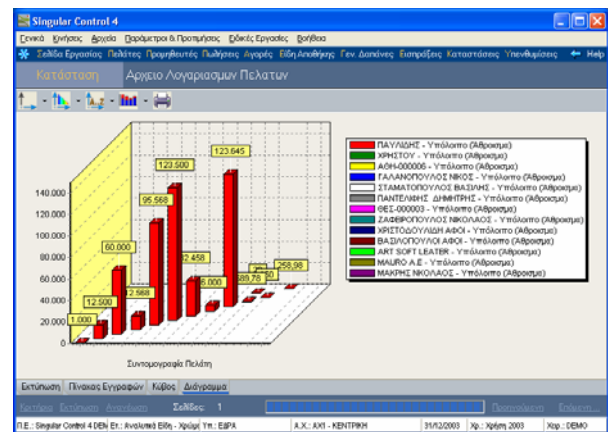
Singular Control 4

Γενικά Κινήσεις Αρχεία Παράμετροι & Προτιμήσεις Ειδικές Εργασίες Βοήθεια

Σελίδα Εργασίας Πελάτες Προμηθευτές Πωλήσεις Αγορές Είδη Αποθήκης Γεν Δαπάνες Εισπράξεις Καταστάσεις Υπενθυμίσεις Help

Κατάσταση Αρχείο Λογαριασμών Πελατών

140.000
120.000
100.000
80.000
60.000
40.000
20.000
0

1.000
12.500
60.000
12.588
95.568
123.500
2.458
8.000
123.645
589.78
250
258.98

Συντομογραφία Πελάτη

ΠΑΥΛΙΔΗΣ - Υπόλοιπο (Άθροισμα)
ΧΡΗΣΤΟΥ - Υπόλοιπο (Άθροισμα)
ΑΘΗ-000006 - Υπόλοιπο (Άθροισμα)
ΓΑΛΑΝΟΠΟΥΛΟΣ ΝΙΚΟΣ - Υπόλοιπο (Άθροισμα)
ΣΤΑΜΑΤΟΠΟΥΛΟΣ ΒΑΣΙΛΗΣ - Υπόλοιπο (Άθροισμα)
ΠΑΝΤΕΛΙΔΗΣ ΔΗΜΗΤΡΗΣ - Υπόλοιπο (Άθροισμα)
ΘΕΣ-000003 - Υπόλοιπο (Άθροισμα)
ΖΑΦΕΙΡΟΠΟΥΛΟΣ ΝΙΚΟΛΑΟΣ - Υπόλοιπο (Άθροισμα)
ΧΡΙΣΤΟΔΟΥΛΙΔΗ ΑΦΟΙ - Υπόλοιπο (Άθροισμα)
ΒΑΣΙΛΟΠΟΥΛΟΙ ΑΦΟΙ - Υπόλοιπο (Άθροισμα)
ART SOFT LEATER - Υπόλοιπο (Άθροισμα)
MAURO A.E. - Υπόλοιπο (Άθροισμα)
ΜΑΚΡΗΣ ΝΙΚΟΛΑΟΣ - Υπόλοιπο (Άθροισμα)

Εκτύπωση Πίνακας Εγγραφών Κύβος Διάγραμμα

Κριτήρια Εκτύπωση Αναζήτηση Σελίδες: 1 Προηγούμενη Επόμενη

Π.Ε.: Singular Control 4 DEN Ετ.: Αναλυτικά Είδη - Χρώμ Υπ.: ΕΔΡΑ Α.Χ.: ΑΧ1 - ΚΕΝΤΡΙΚΗ 31/12/2003 Χρ.: Χρήση 2003 Χρρ.: DEMO